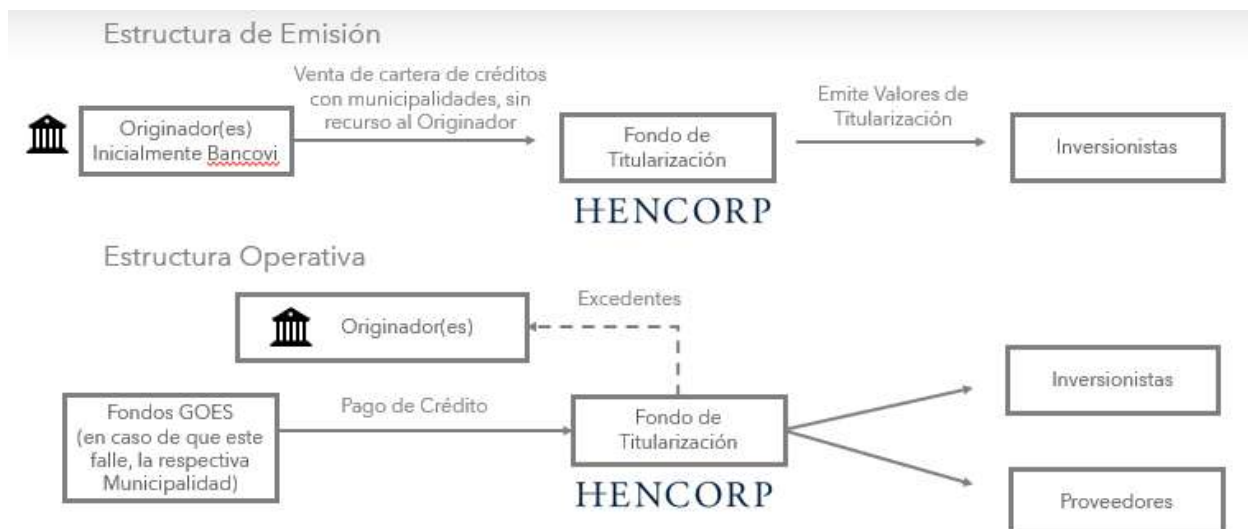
Estructura de Emisión

Originador(es) Inicialmente Bancovi

Venta de cartera de créditos con municipalidades, sin recurso al Originador

Fondo de Titularización

HENCORP

Emite Valores de Titularización

Inversionistas

Estructura Operativa

Originador(es)

Excedentes

Fondos GOES (en caso de que este falle, la respectiva Municipalidad)

Pago de Crédito

Fondo de Titularización

HENCORP

Inversionistas

Proveedores